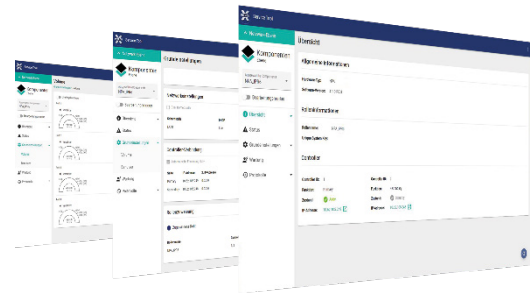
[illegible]

Kompetenzen
Demo

Übersicht

Allgemeine Informationen

Kontrollinformationen

Controller

Übersicht

Status

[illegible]

Wartung

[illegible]

Komponenten
Demo

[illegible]

Übersicht

Status

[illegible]

Wartung

Kontrolle

Übersicht

Status

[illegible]